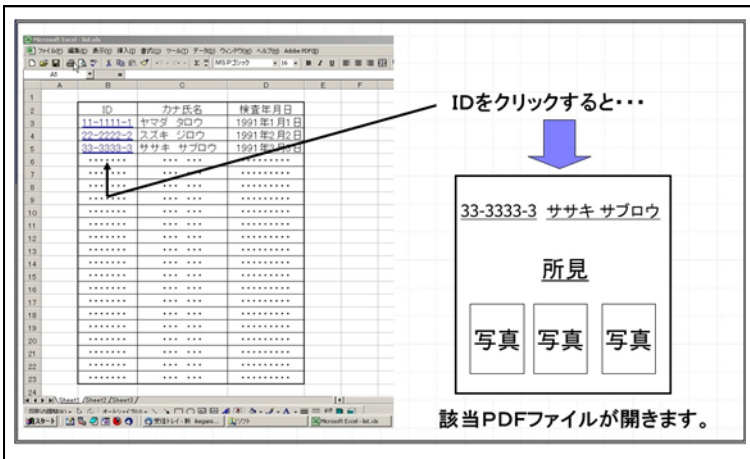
Microsoft Excel - list.xls
ファイル(F) 編集(E) 表示(V) 挿入(I) 書式(O) ツール(T) データ(D) ウィンドウ(W) ヘルプ(H) Adobe PDF(B)
MS Pゴシック 16
A1

| | A | B | C | D | E | F |
|---|---|---|---|---|---|---|
| 1 | | | | | | |
| 2 | | ID | カナ氏名 | 検査年月日 | | |
| 3 | | 11-1111-1 | ヤマダ タロウ | 1991年1月1日 | | |
| 4 | | 22-2222-2 | スズキ ジロウ | 1991年2月2日 | | |
| 5 | | 33-3333-3 | ササキ サブロウ | 1991年3月3日 | | |
| 6 | | ······· | ··· ··· | ········· | | |
| 7 | | ······· | ··· ··· | ········· | | |
| 8 | | ······· | ··· ··· | ········· | | |
| 9 | | ······· | ··· ··· | ········· | | |
| 10 | | ······· | ··· ··· | ········· | | |
| 11 | | ······· | ··· ··· | ········· | | |
| 12 | | ······· | ··· ··· | ········· | | |
| 13 | | ······· | ··· ··· | ········· | | |
| 14 | | ······· | ··· ··· | ········· | | |
| 15 | | ······· | ··· ··· | ········· | | |
| 16 | | ······· | ··· ··· | ········· | | |
| 17 | | ······· | ··· ··· | ········· | | |
| 18 | | ······· | ··· ··· | ········· | | |
| 19 | | ······· | ··· ··· | ········· | | |
| 20 | | ······· | ··· ··· | ········· | | |
| 21 | | ······· | ··· ··· | ········· | | |
| 22 | | ······· | ··· ··· | ········· | | |
| 23 | | ······· | ··· ··· | ········· | | |
| 24 | | | | | | |

Sheet1 / Sheet2 / Sheet3
図形の調整(R) オートシェイプ(U)
スタート Microsoft Excel - list.xls

IDをクリックすると・・・

33-3333-3 ササキ サブロウ

所見

写真 写真 写真

該当PDFファイルが開きます。